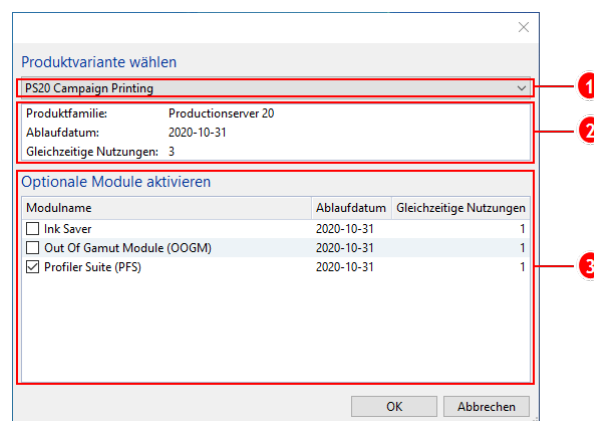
Produktvariante wählen

PS20 Campaign Printing

1

Produktfamilie: Productionserver 20
Ablaufdatum: 2020-10-31
Gleichzeitige Nutzungen: 3

2

Optionale Module aktivieren

| Modulname | Ablaufdatum | Gleichzeitige Nutzungen |
|---|---|---|
| Ink Saver | 2020-10-31 | 1 |
| Out Of Gamut Module (OOGM) | 2020-10-31 | 1 |
| Profiler Suite (PFS) | 2020-10-31 | 1 |

3

OK
Abbrechen